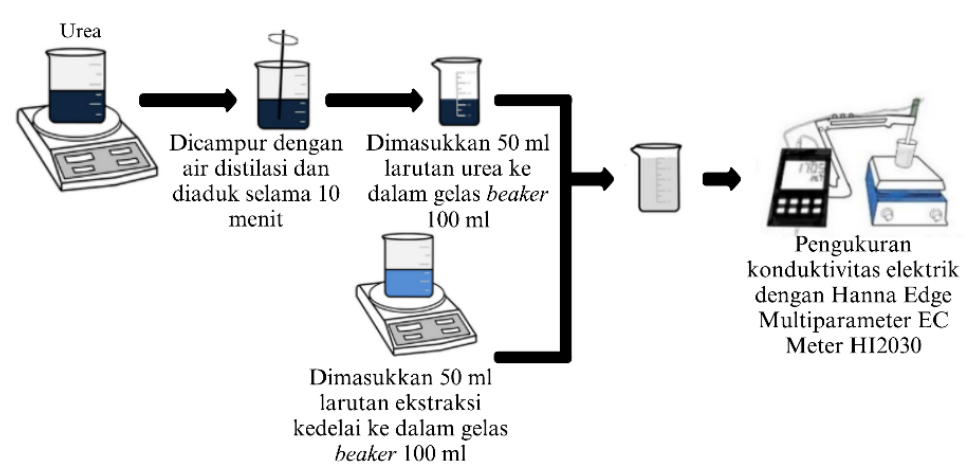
Urea

Dicampur dengan air distilasi dan diaduk selama 10 menit

Dimasukkan 50 ml larutan urea ke dalam gelas *beaker* 100 ml

Dimasukkan 50 ml larutan ekstraksi kedelai ke dalam gelas *beaker* 100 ml

Pengukuran konduktivitas elektrik dengan Hanna Edge Multiparameter EC Meter HI2030